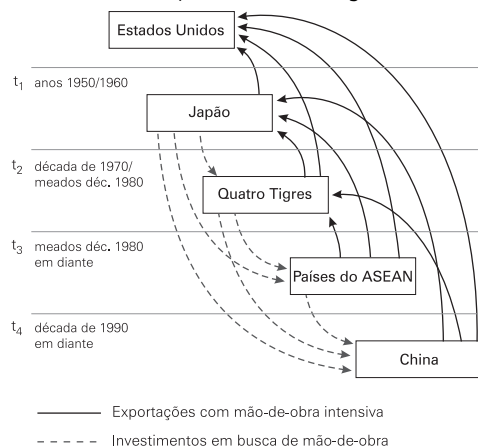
Estados Unidos

$t_1$ anos 1950/1960

Japão

$t_2$ década de 1970/ meados déc. 1980

Quatro Tigres

$t_3$ meados déc. 1980 em diante

Países do ASEAN

$t_4$ década de 1990 em diante

China

Exportações com mão-de-obra intensiva

Investimentos em busca de mão-de-obra